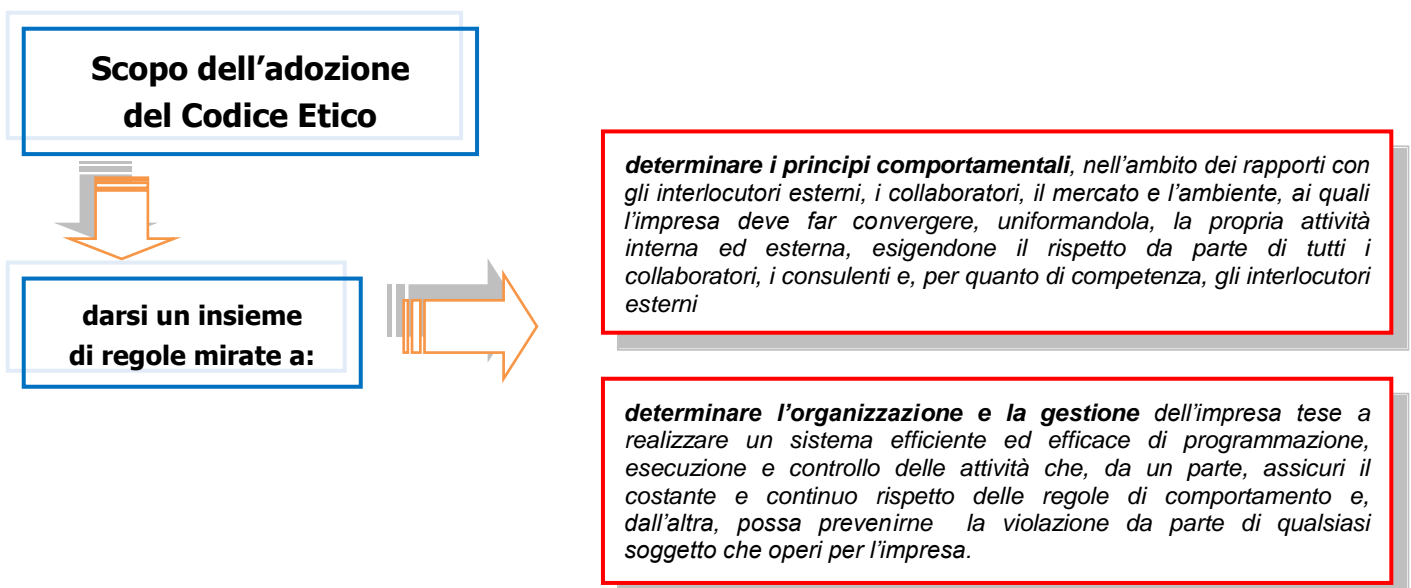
Scopo dell’adozione del Codice Etico

darsi un insieme di regole mirate a:

determinare i principi comportamentali, nell’ambito dei rapporti con gli interlocutori esterni, i collaboratori, il mercato e l’ambiente, ai quali l’impresa deve far convergere, uniformandola, la propria attività interna ed esterna, esigendone il rispetto da parte di tutti i collaboratori, i consulenti e, per quanto di competenza, gli interlocutori esterni

determinare l’organizzazione e la gestione dell’impresa tese a realizzare un sistema efficiente ed efficace di programmazione, esecuzione e controllo delle attività che, da un parte, assicuri il costante e continuo rispetto delle regole di comportamento e, dall’altra, possa prevenirne la violazione da parte di qualsiasi soggetto che operi per l’impresa.